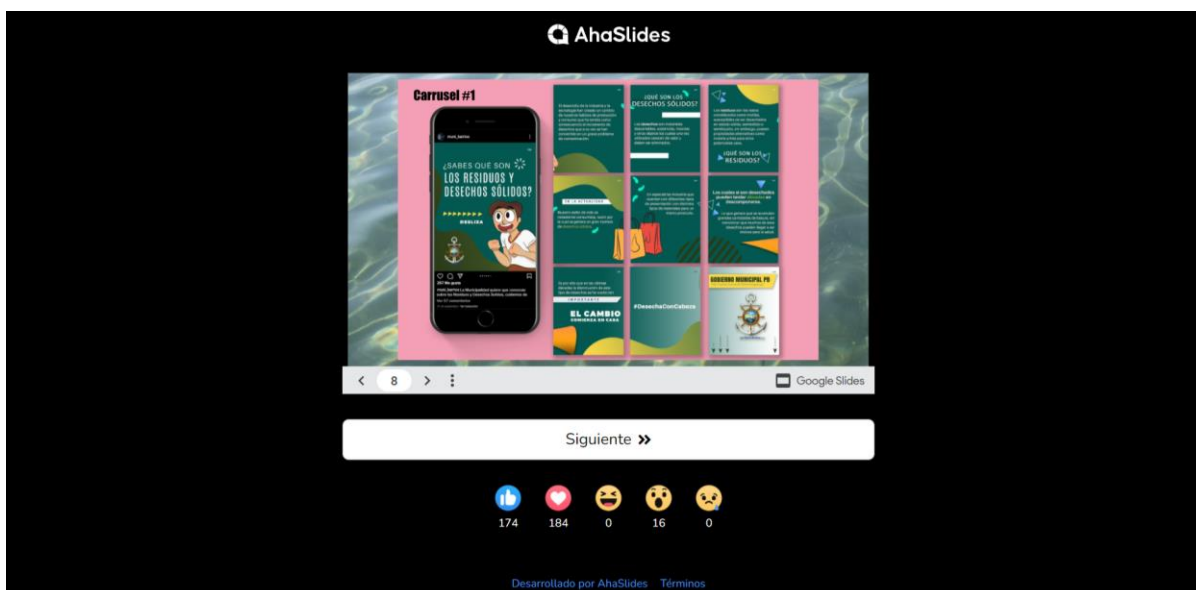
AhaSlides

Carrusel #1

¿SABES QUE SON LOS RESIDUOS Y DESECHOS SÓLIDOS?

DESLIZA

¿QUÉ SON LOS DESECHOS SÓLIDOS?

¿QUÉ SON LOS RESIDUOS?

EL CAMBIO COMIENZA EN CASA

#DesechaConCabeza

GOBIERNO MUNICIPAL PB

8

Google Slides

Siguiente »

174 184 0 16 0

Desarrollado por AhaSlides Términos